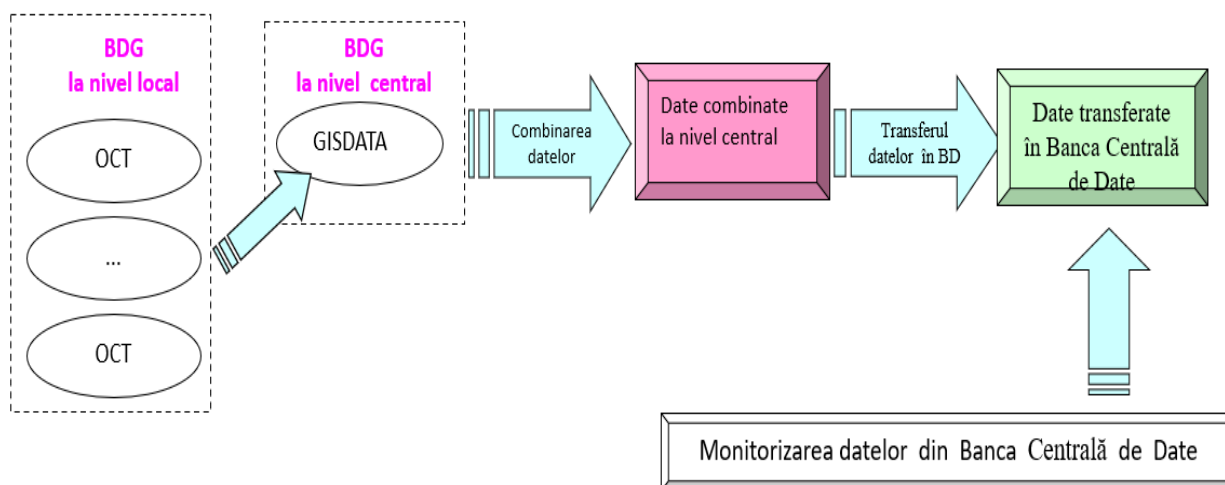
BDG
la nivel local

OCT

...

OCT

BDG
la nivel central

GISDATA

Combinarea datelor

Date combinate la nivel central

Transferul datelor în BD

Date transferate în Banca Centrală de Date

Monitorizarea datelor din Banca Centrală de Date